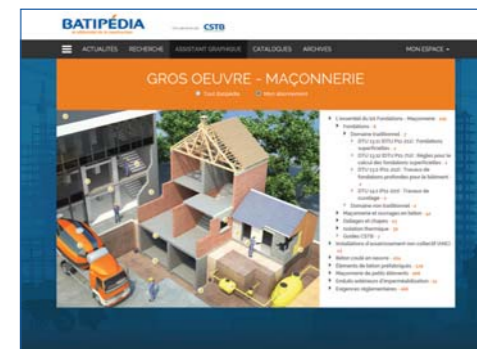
BATIPÉDIA
CSTB

ACTUALITÉS RECHERCHE ASSISTANT GRAPHIQUE CATALOGUES ARCHIVES MON ESPACE

GROS OEUVRE - MAÇONNERIE

Tout Batipédia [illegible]

L'essentiel du lot Fondations - Maçonnerie
Fondations
Domaine traditionnel
DTU 13.11 (DTU P11-211) : Fondations superficielles
DTU 13.12 (DTU P11-711) : Règles pour le calcul des fondations superficielles
DTU 13.2 (P11-212) : Travaux de fondations profondes pour le bâtiment
DTU 14.1 (P11-221) : Travaux de cuvelage
Domaine non traditionnel
Maçonnerie et ouvrages en béton
Dallages et chapes
Isolation thermique
Guides CSTB
Installations d'assainissement non collectif (ANC)
Béton coulé en œuvre
Éléments de béton préfabriqués
Maçonnerie de petits éléments
Enduits extérieurs d'imperméabilisation
Exigences réglementaires